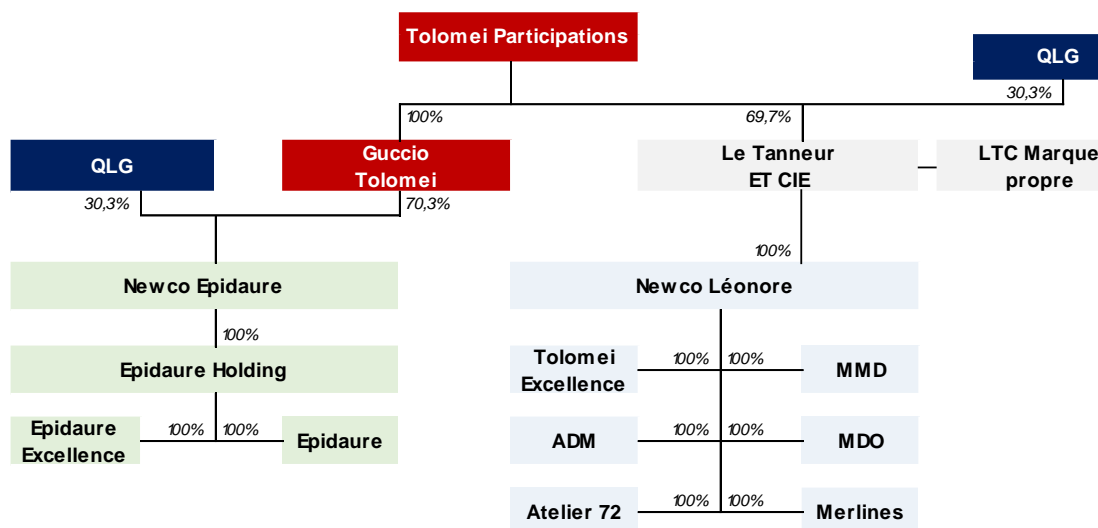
Tolomei Participations

QLG
30,3%

100%
69,7%

QLG
30,3%

Guccio Tolomei
70,3%

Le Tanneur ET CIE

LTC Marque propre

100%

Newco Epidaure
100%
Epidaure Holding

Epidaure Excellence
100%
100%
Epidaure

Newco Léonore

Tolomei Excellence
100%
100%
MMD

ADM
100%
100%
MDO

Atelier 72
100%
100%
Merlines